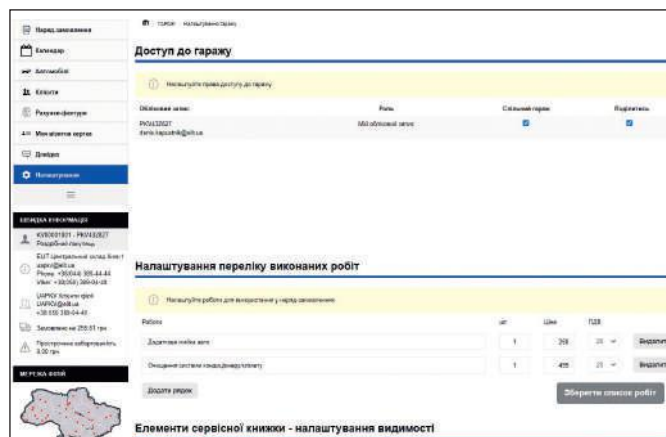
Наряд замовлення
Календар
Автомобілі
Клієнти
Рахунки-фактури
Менеджмент сервісу
Довідки
Налаштування

ШВИДКА ІНФОРМАЦІЯ
КУБ001801 - PKW132827
Розробник Тестовий
ЕЛІТ Центральний склад Київ-1
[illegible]@elit.ua
Phone: +38(044) 365-44-44
Viber: +38(050) 389-04-05
ЛАРКУ Клієнт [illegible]
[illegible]@elit.ua
+38 050 389-04-45
Заощаджено на 258.51 грн
Прострочена заборгованість 0.00 грн

МЕРЕЖА ФОТО

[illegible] / Налаштування гаражу

Доступ до гаражу

Налаштуйте права доступу до гаражу

| Обліковий запис | Роль | Спільний гараж | Видалити |
|---|---|---|---|
| PKW132827 denis.kapustnik@elit.ua | Мій обліковий запис | ☑ | ☑ |

Налаштування переліку виконаних робіт

Налаштуйте роботи для використання у наряд замовлення

| Робота | шт | Ціна | ПДВ | |
|---|---|---|---|---|
| Додаткова мийка авто | 1 | 250 | 20 | Видалити |
| Очищення системи кондиціонеру клієнту | 1 | 455 | 20 | Видалити |

Додати рядок

Зберегти список робіт

Елементи сервісної книжки - налаштування видимості